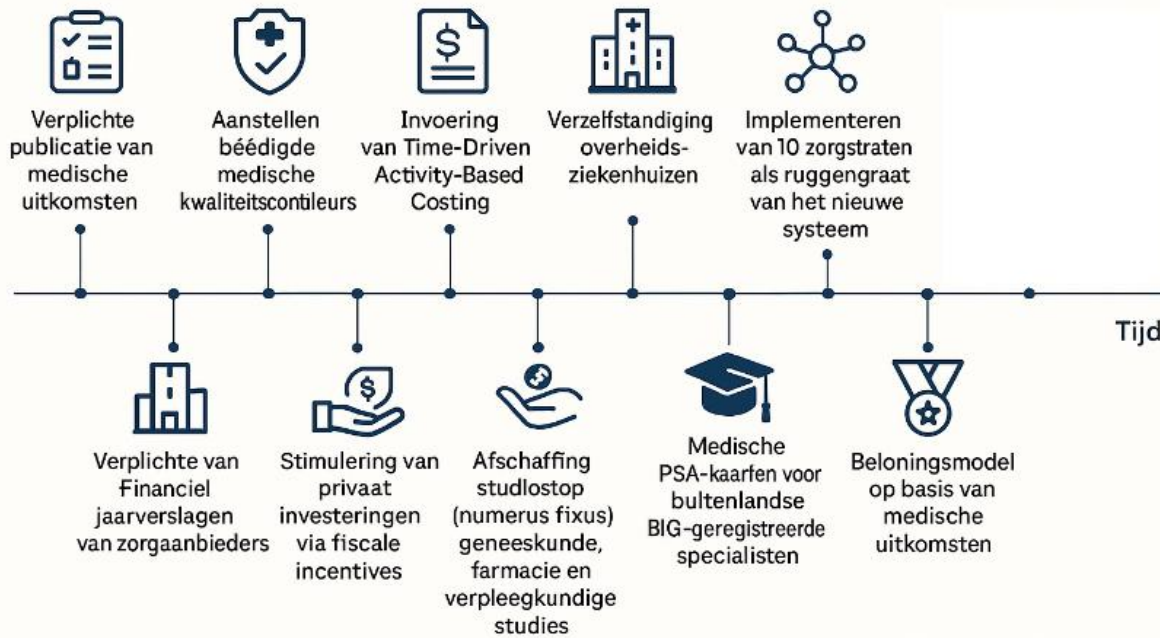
Verplichte publicatie van medische uitkomsten

Aanstellen béédigde medische kwaliteitscontileurs

Invoering van Time-Driven Activity-Based Costing

Verzelfstandiging overheids-ziekenhuizen

Implementeren van 10 zorgstraten als ruggengraat van het nieuwe systeem

Tijd

Verplichte van Financiel jaarverslagen van zorgaanbieders

Stimulering van privaat investeringen via fiscale incentives

Afschaffing studlostop (numerus fixus) geneeskunde, farmacie en verpleegkundige studies

Medische PSA-kaarfen voor bultenlandse BIG-geregistreerde specialisten

Beloningsmodel op basis van medische uitkomsten